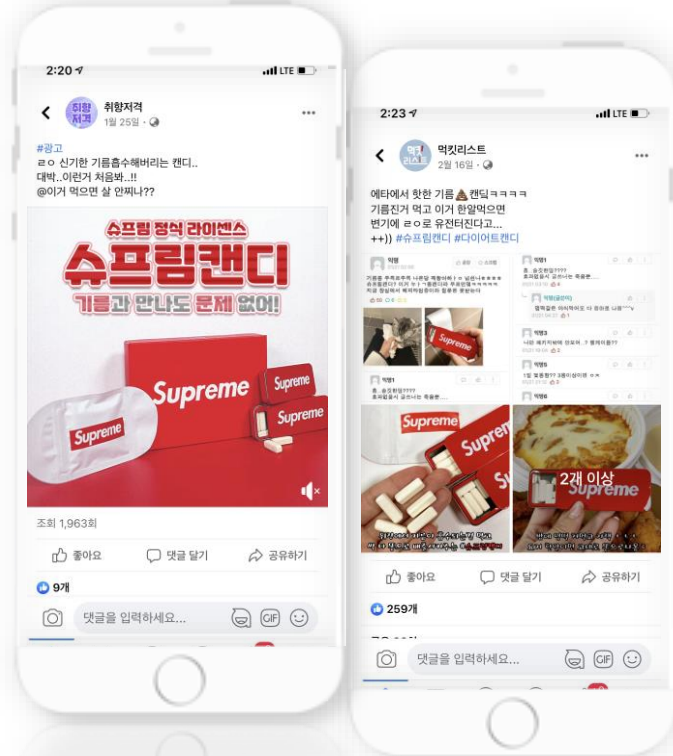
2:20

LTE

취향저격
1월 25일 ·

#광고
ㄹㅇ 신기한 기름흡수해버리는 캔디..
대박..이런거 처음봐..!!
@이거 먹으면 살 안찌나??

슈프림 정식 라이센스
슈프림캔디
기름과 만나도 문제 없어!

Supreme
Supreme
Supreme
Supreme

조회 1,963회

좋아요
댓글 달기
공유하기

9개

댓글을 입력하세요...

2:23

LTE

먹킷리스트
2월 16일 ·

에타에서 핫한 기름💩캔딩ㅋㅋㅋㅋ
기름진거 먹고 이거 한알먹으면
변기에 ㄹㅇ로 유전터진다고...
++)) #슈프림캔디 #다이어트캔디

익명
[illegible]

익명1
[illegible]

익명3
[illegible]

Supreme

Supreme
Supreme

2개 이상
Supreme

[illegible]

좋아요
댓글 달기
공유하기

259개

댓글을 입력하세요...